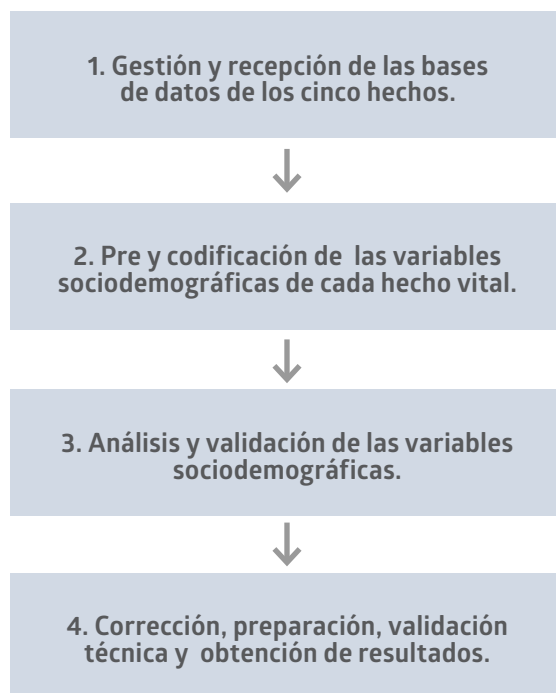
1. Gestión y recepción de las bases de datos de los cinco hechos.

2. Pre y codificación de las variables sociodemográficas de cada hecho vital.

3. Análisis y validación de las variables sociodemográficas.

4. Corrección, preparación, validación técnica y obtención de resultados.